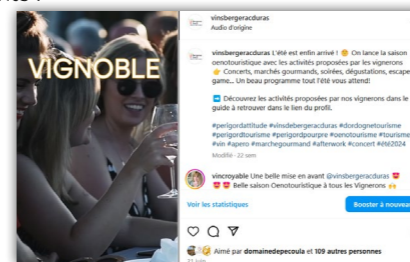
VIGNOBLE

vinsbergeracduras
Audio d'origine

vinsbergeracduras L'été est enfin arrivé ! 😊 On lance la saison oenotouristique avec les activités proposées par les vignerons 👉 Concerts, marchés gourmands, soirées, dégustations, escape game... Un beau programme tout l'été vous attend!

➡️ Découvrez les activités proposées par nos vignerons dans le guide à retrouver dans le lien du profil.

#perigordattitude #vinsdebergeracduras #dordognetourisme #perigordtourisme #perigordpourpre #oenotourisme #tourisme #vin #apero #marchegourmand #afterwork #concert #été2024
Modifié · 22 sem

vincroyable Une belle mise en avant @vinsbergeracduras 😍 😍 😍 Belle saison Oenotouristique à tous les Vignerons 🙌

Voir les statistiques

Booster à nouveau

Aimé par domainedepecoula et 109 autres personnes
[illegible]